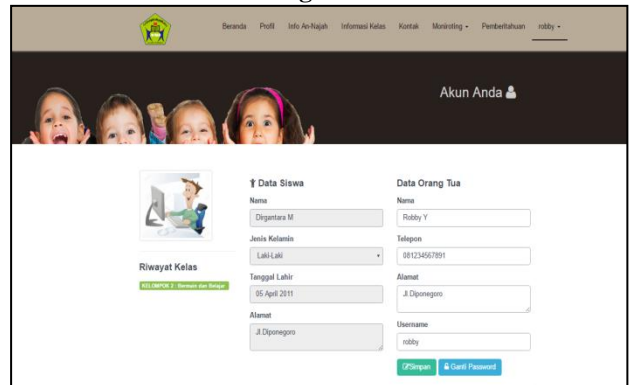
Beranda Profil Info An-Najah Informasi Kelas Kontak Monitoring ▾ Pemberitahuan robby ▾

Akun Anda

Riwayat Kelas

KELOMPOK 3 : Bermain dan Belajar

Data Siswa

Nama

Dirgantara M

Jenis Kelamin

Laki-Laki

Tanggal Lahir

05 April 2011

Alamat

Jl.Diponegoro

Data Orang Tua

Nama

Robby Y

Telepon

081234567891

Alamat

Jl.Diponegoro

Username

robby

Simpan

Ganti Password